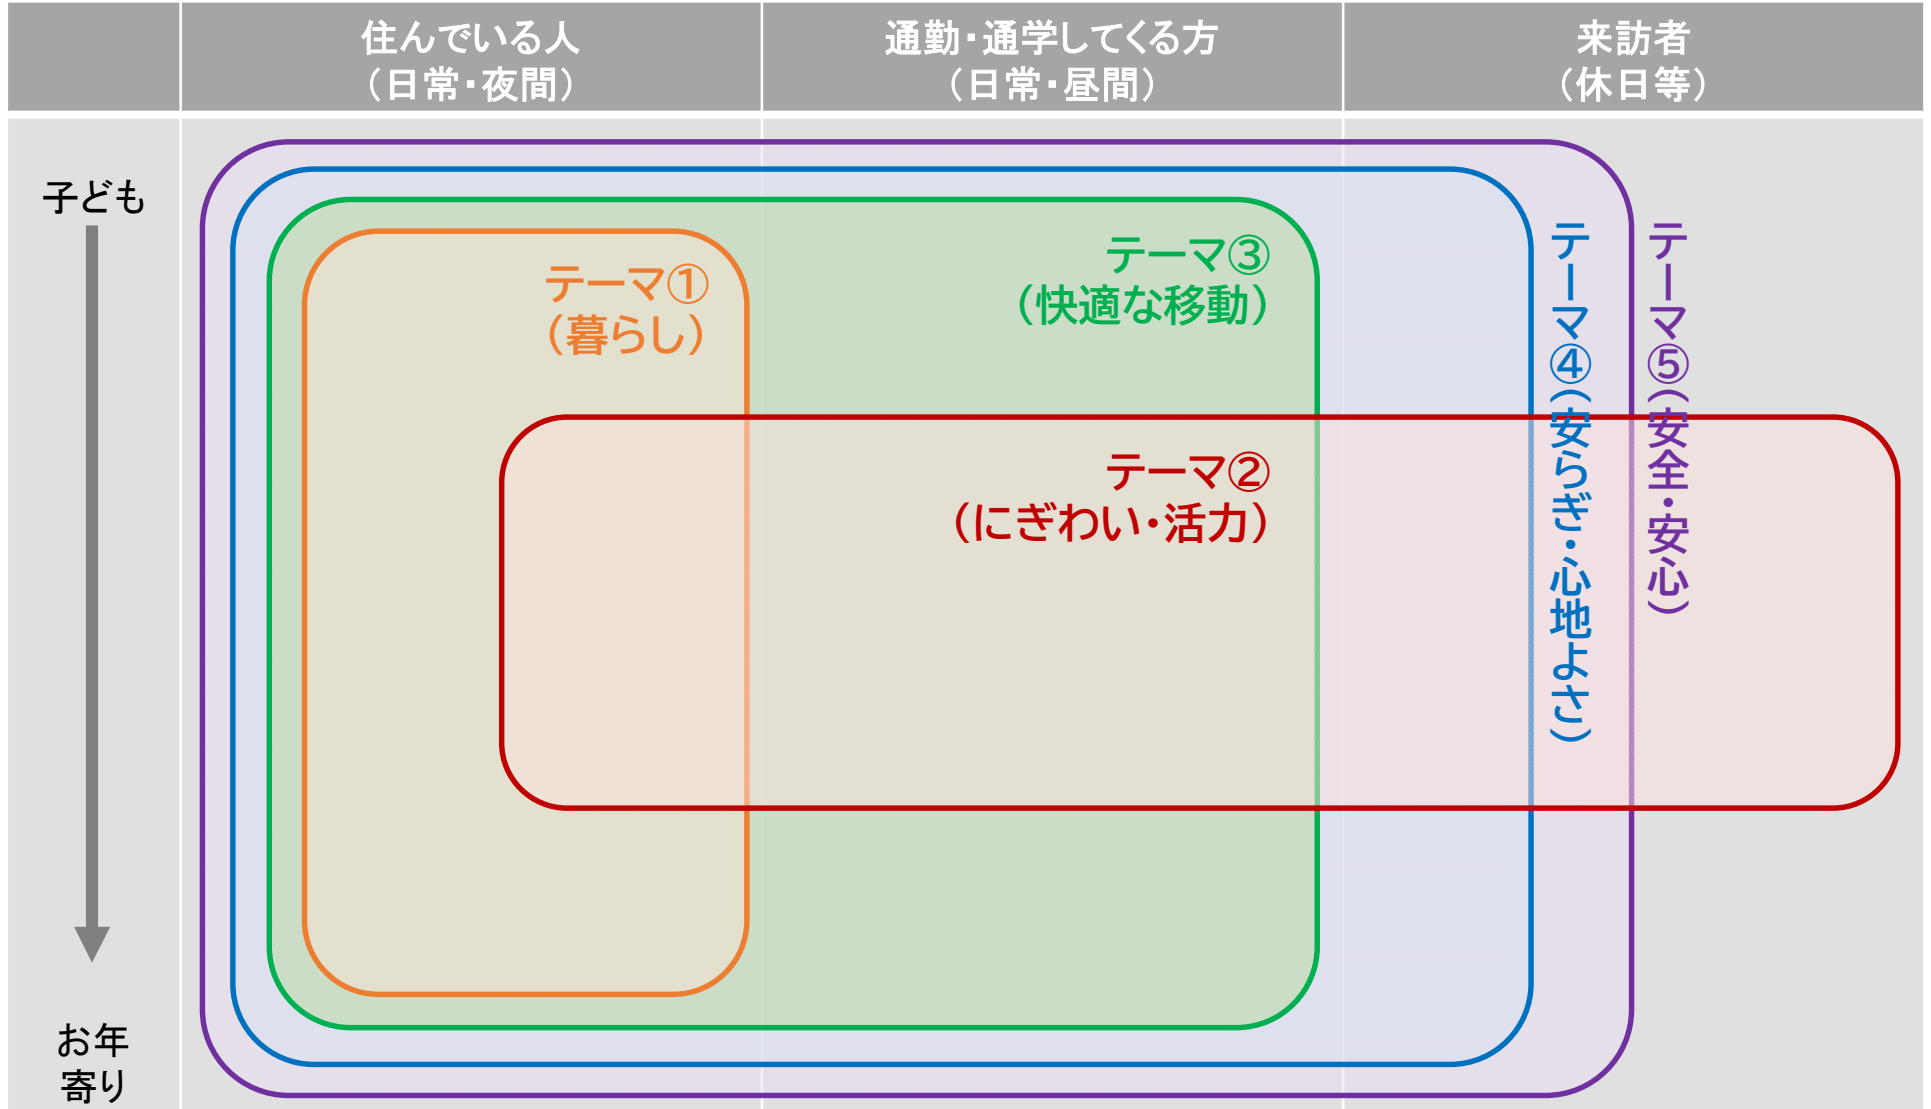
| | 住んでいる人（日常・夜間） | 通勤・通学してくる方（日常・昼間） | 来訪者（休日等） |
|---|---|---|---|

子ども

お年寄り

テーマ①（暮らし）

テーマ③（快適な移動）

テーマ②（にぎわい・活力）

テーマ④（安らぎ・心地よさ）

テーマ⑤（安全・安心）